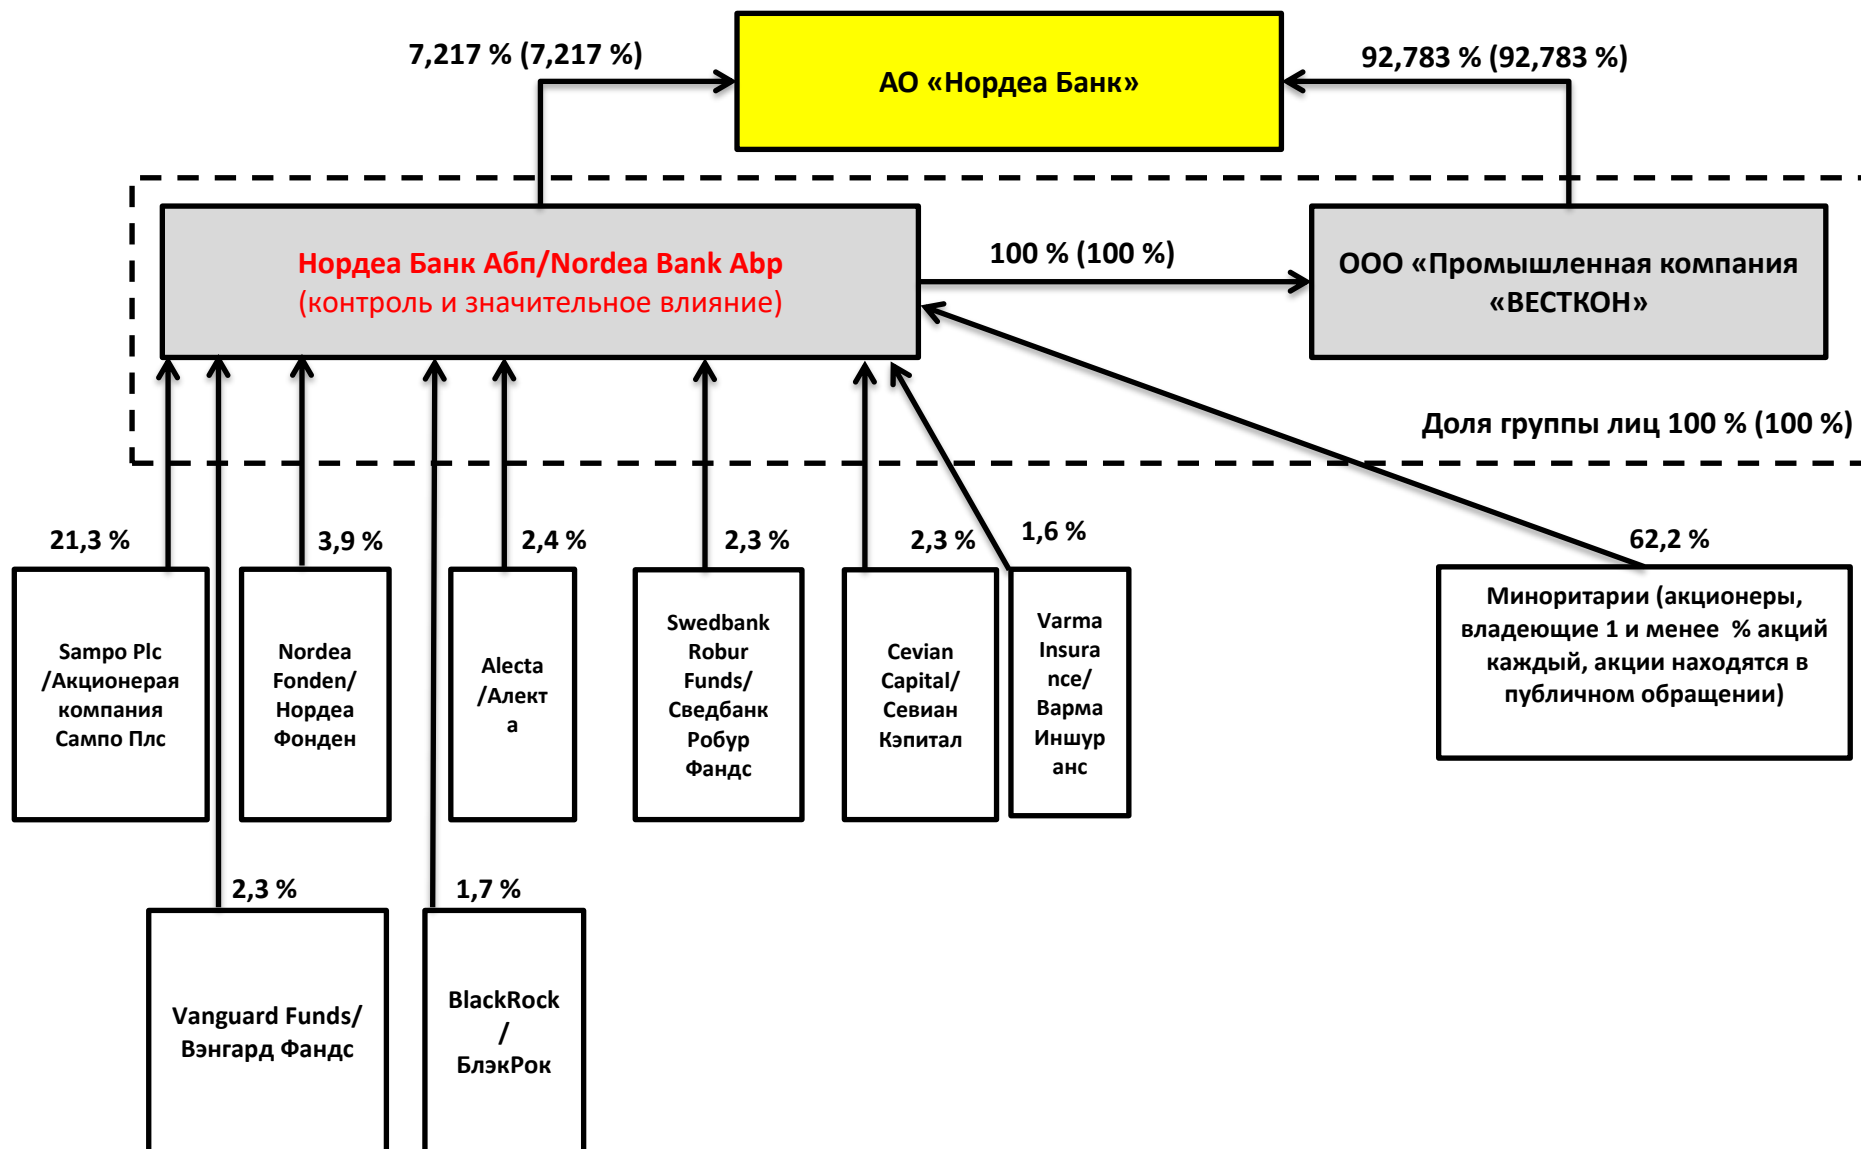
7,217 % (7,217 %)

АО «Нордеа Банк»

92,783 % (92,783 %)

Нордеа Банк Абп/Nordea Bank Abp
(контроль и значительное влияние)

100 % (100 %)

ООО «Промышленная компания «ВЕСТКОН»

Доля группы лиц 100 % (100 %)

21,3 %

Sampo Plc /Акционерая компания Сампо Плс

3,9 %

Nordea Fonden/ Нордеа Фонден

2,4 %

Alecta /Алекта

2,3 %

Swedbank Robur Funds/ Сведбанк Робур Фандс

2,3 %

Cevian Capital/ Севиан Кэпитал

1,6 %

Varma Insurance/ Варма Иншуранс

62,2 %

Миноритарии (акционеры, владеющие 1 и менее % акций каждый, акции находятся в публичном обращении)

2,3 %

Vanguard Funds/ Вэнгард Фандс

1,7 %

BlackRock / БлэкРок